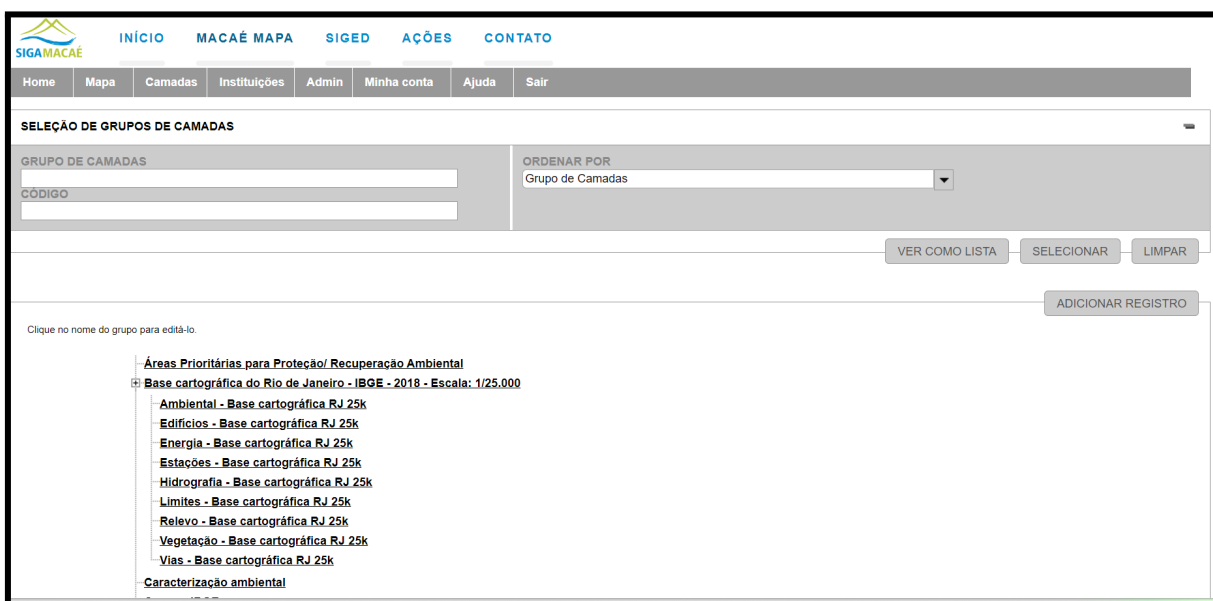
SIGAMACAÉ

INÍCIO MACAÉ MAPA SIGED AÇÕES CONTATO

Home Mapa Camadas Instituições Admin Minha conta Ajuda Sair

SELEÇÃO DE GRUPOS DE CAMADAS

GRUPO DE CAMADAS

CÓDIGO

ORDENAR POR

Grupo de Camadas

VER COMO LISTA SELECIONAR LIMPAR

ADICIONAR REGISTRO

Clique no nome do grupo para editá-lo.

Áreas Prioritárias para Proteção/ Recuperação Ambiental
Base cartográfica do Rio de Janeiro - IBGE - 2018 - Escala: 1/25.000
Ambiental - Base cartográfica RJ 25k
Edifícios - Base cartográfica RJ 25k
Energia - Base cartográfica RJ 25k
Estações - Base cartográfica RJ 25k
Hidrografia - Base cartográfica RJ 25k
Limites - Base cartográfica RJ 25k
Relevo - Base cartográfica RJ 25k
Vegetação - Base cartográfica RJ 25k
Vias - Base cartográfica RJ 25k
Caracterização ambiental
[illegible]